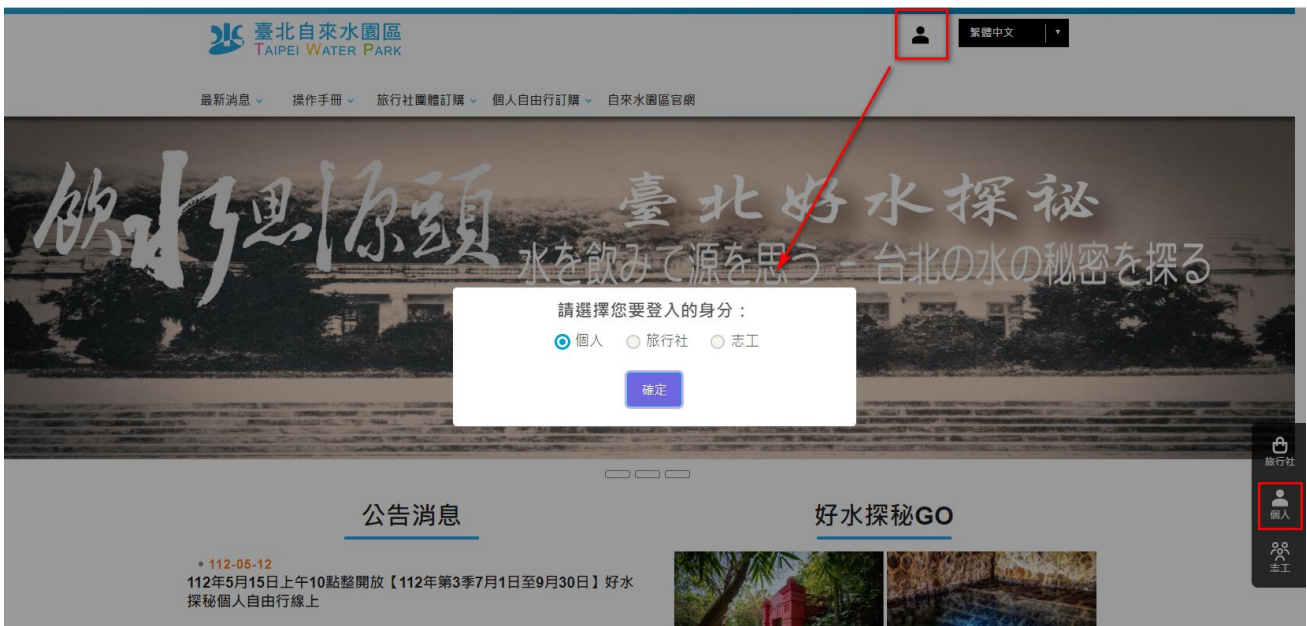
臺北自來水園區
TAIPEI WATER PARK

繁體中文

最新消息 操作手冊 旅行社團體訂購 個人自由行訂購 自來水園區官網

飲水思源 臺北好水探秘
水を飲みて源を思う - 台北の水の秘密を探る

請選擇您要登入的身分：
個人 旅行社 志工
確定

旅行社
個人
志工

公告消息

• 112-05-12
112年5月15日上午10點整開放【112年第3季7月1日至9月30日】好水探秘個人自由行線上

好水探秘GO